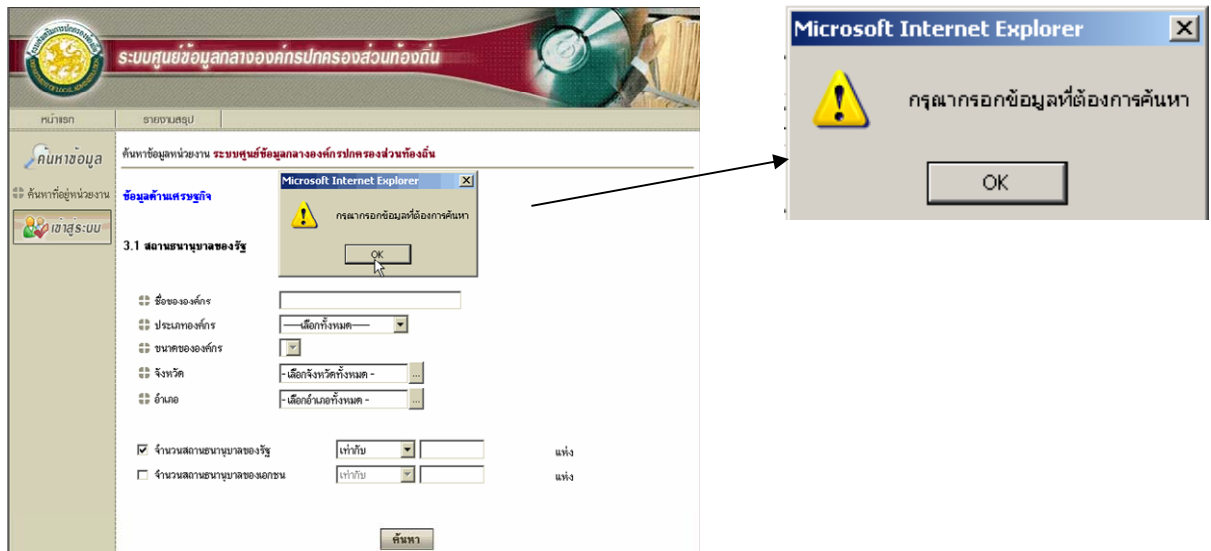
ระบบศูนย์ข้อมูลกลางองค์กรปกครองส่วนท้องถิ่น

หน้าแรก | รายงานสรุป

ค้นหาข้อมูล

ค้นหาที่อยู่หน่วยงาน

เข้าสู่ระบบ

ค้นหาข้อมูลหน่วยงาน ระบบศูนย์ข้อมูลกลางองค์กรปกครองส่วนท้องถิ่น

ข้อมูลด้านเศรษฐกิจ

3.1 สถานธนานุบาลของรัฐ

Microsoft Internet Explorer

กรุณากรอกข้อมูลที่ต้องการค้นหา

OK

ชื่อขององค์กร

ประเภทองค์กร ----เลือกทั้งหมด----

ขนาดขององค์กร

จังหวัด - เลือกจังหวัดทั้งหมด -

อำเภอ - เลือกอำเภอทั้งหมด -

จำนวนสถานธนานุบาลของรัฐ เท่ากับ แห่ง

จำนวนสถานธนานุบาลของเอกชน เท่ากับ แห่ง

ค้นหา

Microsoft Internet Explorer

กรุณากรอกข้อมูลที่ต้องการค้นหา

OK